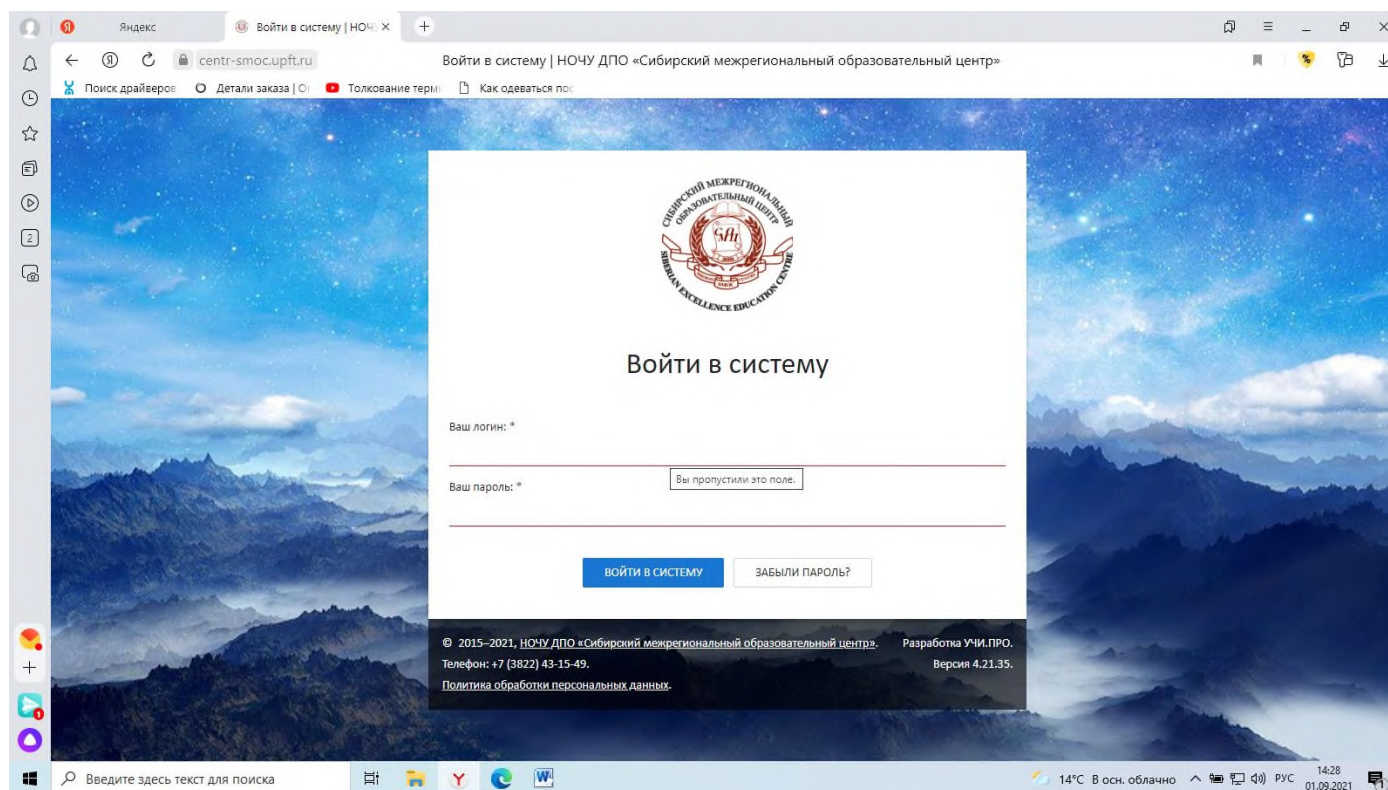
Яндекс
Войти в систему | НОЧ ×
+

centr-smoc.upft.ru
Войти в систему | НОЧУ ДПО «Сибирский межрегиональный образовательный центр»

Поиск драйверов
Детали заказа | О
Толкование терм
Как одеваться пос

СИБИРСКИЙ МЕЖРЕГИОНАЛЬНЫЙ ОБРАЗОВАТЕЛЬНЫЙ ЦЕНТР
SIBERIAN EXCELLENCE EDUCATION CENTRE

Войти в систему

Ваш логин: *

Вы пропустили это поле.

Ваш пароль: *

ВОЙТИ В СИСТЕМУ
ЗАБЫЛИ ПАРОЛЬ?

© 2015–2021, НОЧУ ДПО «Сибирский межрегиональный образовательный центр».
Разработка УЧИ.ПРО.
Телефон: +7 (3822) 43-15-49.
Версия 4.21.35.
Политика обработки персональных данных.

Введите здесь текст для поиска
14°C В осн. облачно
РУС
14:28
01.09.2021